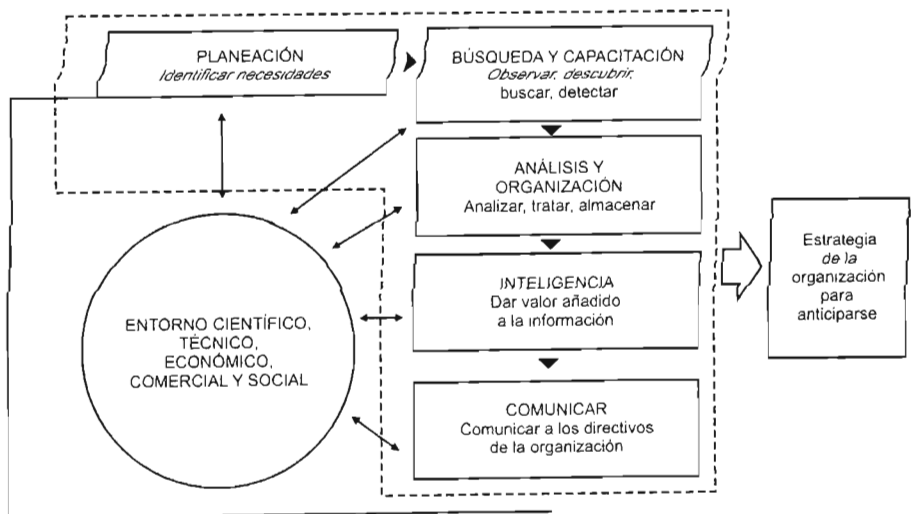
PLANEACIÓN
Identificar necesidades

BÚSQUEDA Y CAPACITACIÓN
Observar, descubrir, buscar, detectar

ANÁLISIS Y ORGANIZACIÓN
Analizar, tratar, almacenar

INTELIGENCIA
Dar valor añadido a la información

COMUNICAR
Comunicar a los directivos de la organización

ENTORNO CIENTÍFICO, TÉCNICO, ECONÓMICO, COMERCIAL Y SOCIAL

Estrategia de la organización para anticiparse